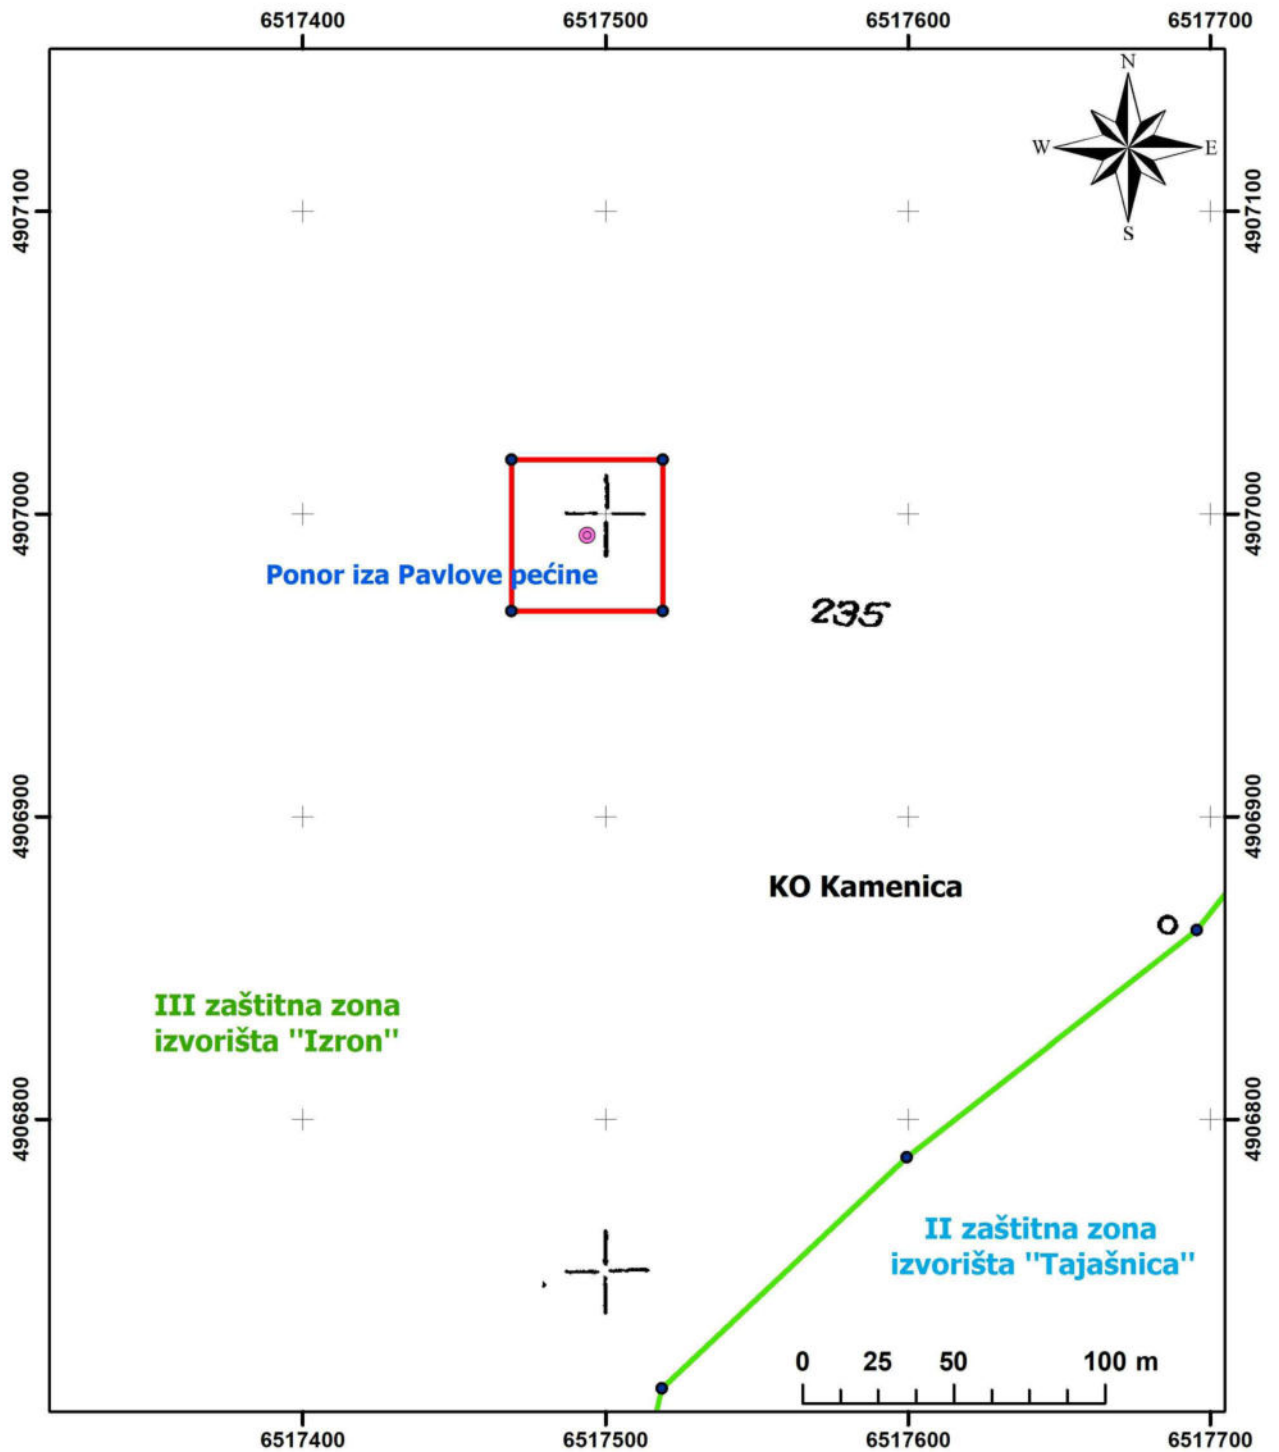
6517400 6517500 6517600 6517700

N
W E
S

4907100
4907000
4906900
4906800

Ponor iza Pavlove pećine

235

KO Kamenica

III zaštitna zona izvorišta "Izron"

II zaštitna zona izvorišta "Tajašnica"

0 25 50 100 m

6517400 6517500 6517600 6517700